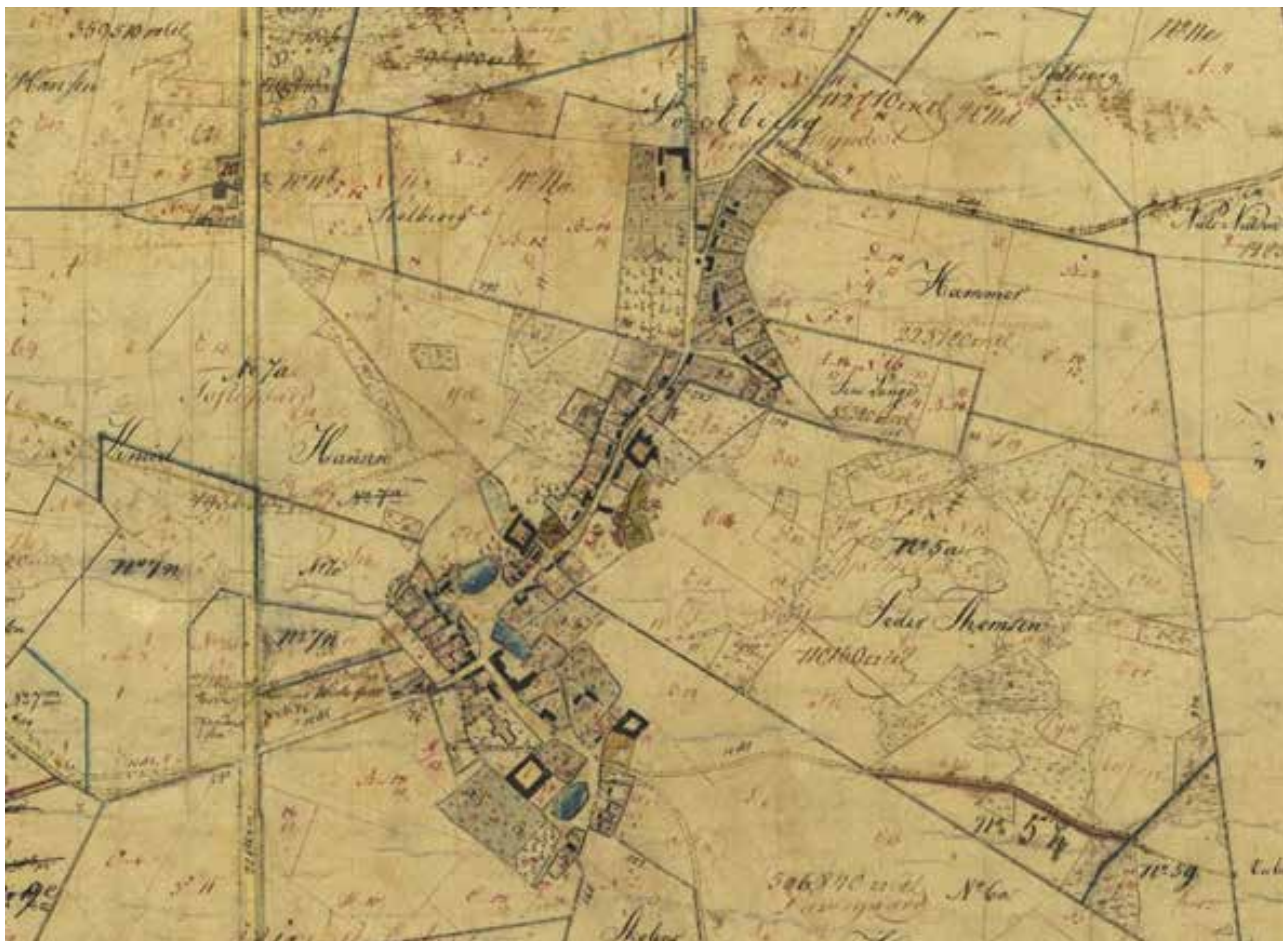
350510 mil

Stallberg

No 11

No 1b

Stalberg

No 11a

Hammer

223710 mil

Søn Lange

No 7a

Hansen

No 7n

No 7a

No 7b

No 5a

Peder Thomsen

110160 mil

No 54

No 59

506870 mil

No 6a

No 7

No 9e

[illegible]